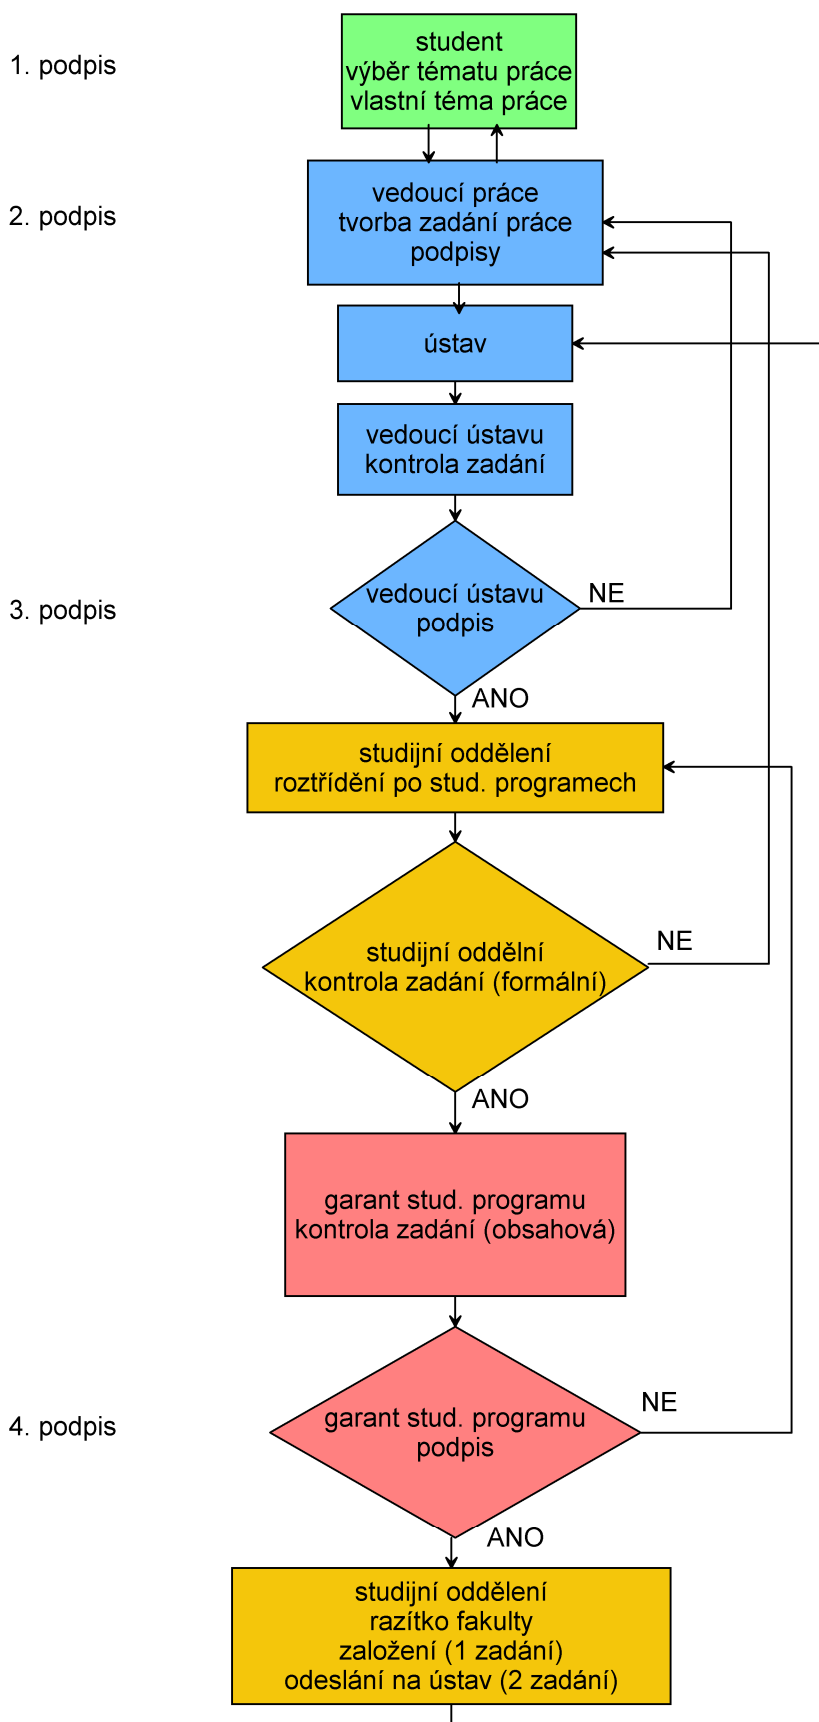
1. podpis

student
výběr tématu práce
vlastní téma práce

2. podpis

vedoucí práce
tvorba zadání práce
podpisy

ústav

vedoucí ústavu
kontrola zadání

3. podpis

vedoucí ústavu
podpis

NE

ANO

studijní oddělení
roztřídění po stud. programech

studijní oddělní
kontrola zadání (formální)

NE

ANO

garant stud. programu
kontrola zadání (obsahová)

4. podpis

garant stud. programu
podpis

NE

ANO

studijní oddělení
razítko fakulty
založení (1 zadání)
odeslání na ústav (2 zadání)